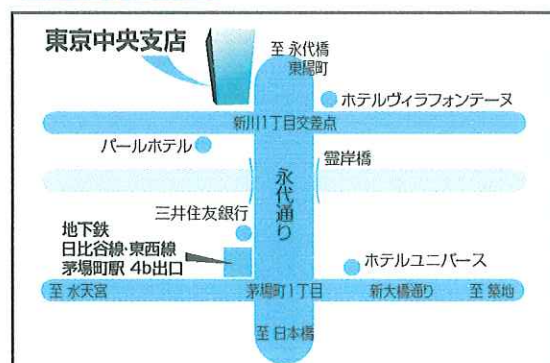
東京中央支店

至 永代橋
東陽町

ホテルヴィラフォンテーヌ

新川1丁目交差点

パールホテル

霊岸橋

永代通り

三井住友銀行

地下鉄
日比谷線・東西線
茅場町駅 4b出口

ホテルユニバース

至 水天宮

茅場町1丁目

新大橋通り

至 築地

至 日本橋